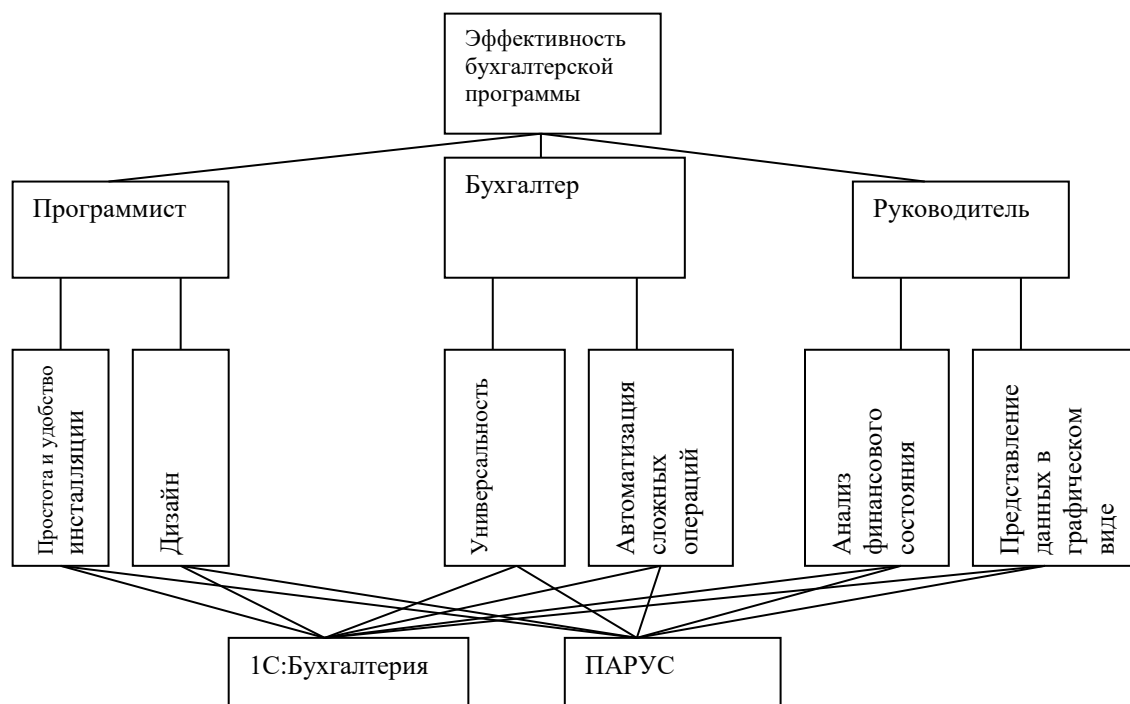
Эффективность бухгалтерской программы

Программист

Бухгалтер

Руководитель

Простота и удобство инсталляции

Дизайн

Универсальность

Автоматизация сложных операций

Анализ финансового состояния

Представление данных в графическом виде

1С:Бухгалтерия

ПАРУС